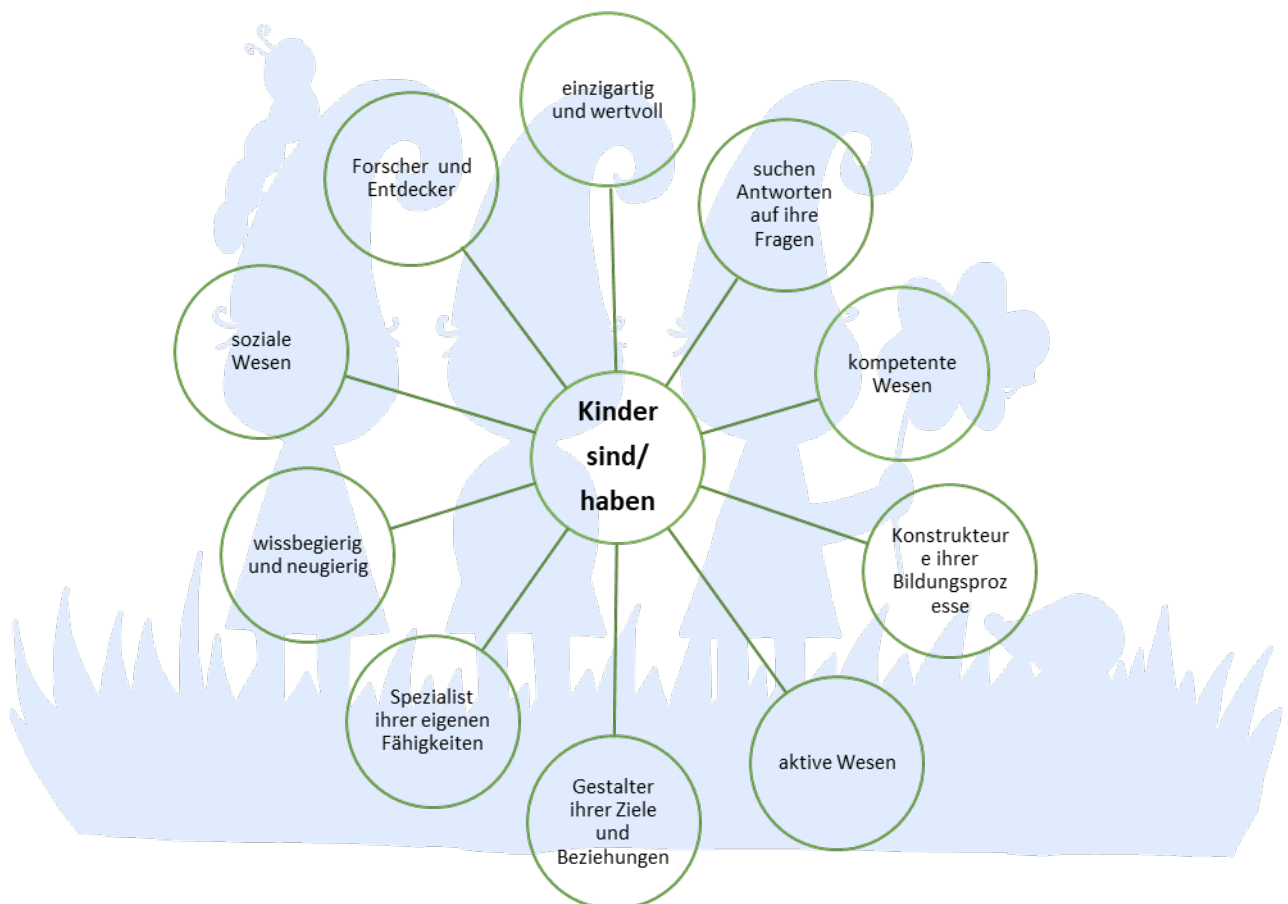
Kinder sind/ haben

einzigartig und wertvoll

suchen Antworten auf ihre Fragen

kompetente Wesen

Konstrukteure ihrer Bildungsprozesse

aktive Wesen

Gestalter ihrer Ziele und Beziehungen

Spezialist ihrer eigenen Fähigkeiten

wissbegierig und neugierig

soziale Wesen

Forscher und Entdecker